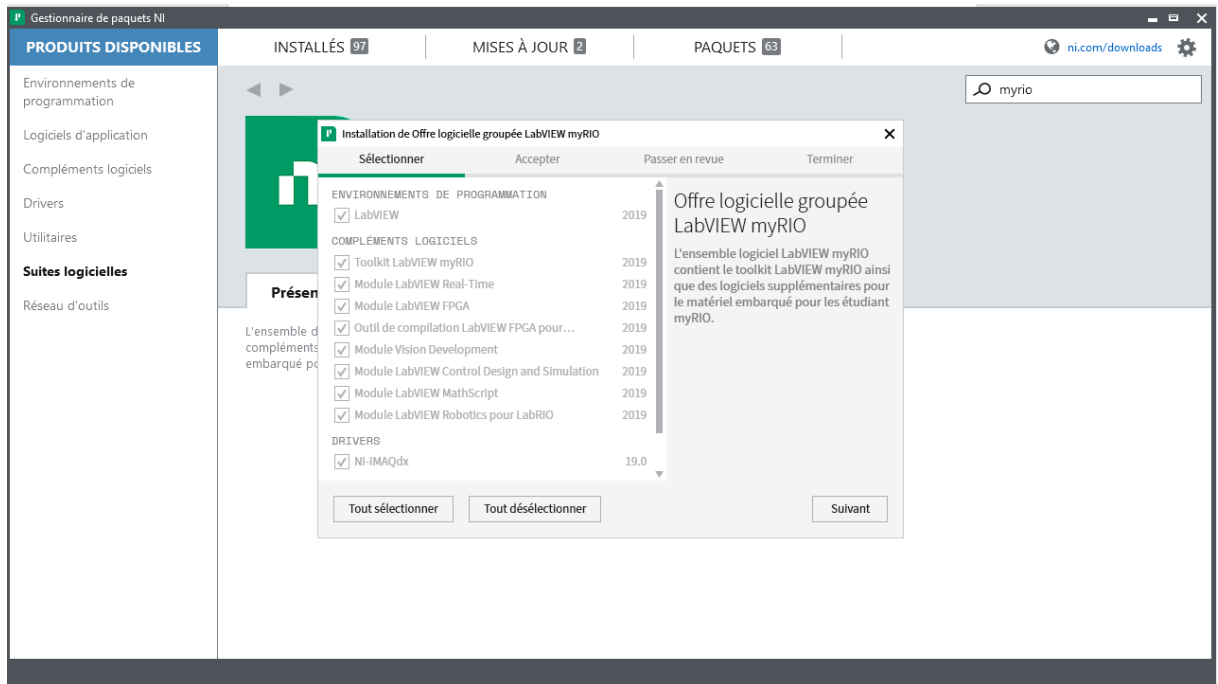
Gestionnaire de paquets NI

PRODUITS DISPONIBLES

INSTALLÉS 97

MISES À JOUR 2

PAQUETS 63

ni.com/downloads

Environnements de programmation

Logiciels d'application

Compléments logiciels

Drivers

Utilitaires

Suites logicielles

Réseau d'outils

myrio

Présen

L'ensemble d compléments embarqué pc

Installation de Offre logicielle groupée LabVIEW myRIO

Sélectionner

Accepter

Passer en revue

Terminer

ENVIRONNEMENTS DE PROGRAMMATION

LabVIEW 2019

COMPLÉMENTS LOGICIELS

Toolkit LabVIEW myRIO 2019

Module LabVIEW Real-Time 2019

Module LabVIEW FPGA 2019

Outil de compilation LabVIEW FPGA pour… 2019

Module Vision Development 2019

Module LabVIEW Control Design and Simulation 2019

Module LabVIEW MathScript 2019

Module LabVIEW Robotics pour LabRIO 2019

DRIVERS

NI-IMAQdx 19.0

Offre logicielle groupée LabVIEW myRIO

L'ensemble logiciel LabVIEW myRIO contient le toolkit LabVIEW myRIO ainsi que des logiciels supplémentaires pour le matériel embarqué pour les étudiant myRIO.

Tout sélectionner

Tout désélectionner

Suivant